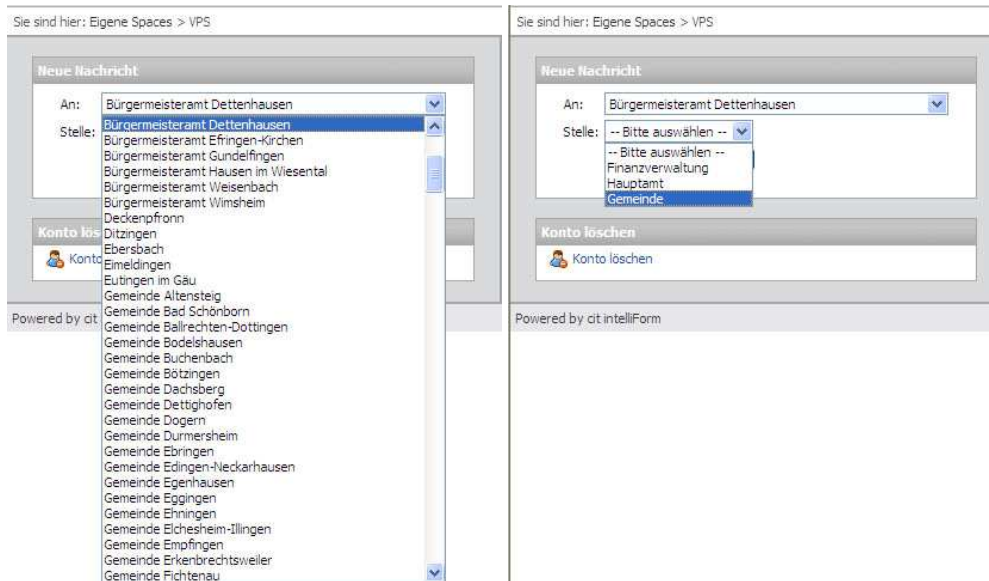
Sie sind hier: Eigene Spaces > VPS

Neue Nachricht

An: Bürgermeisteramt Dettenhausen

Stelle: Bürgermeisteramt Dettenhausen
Bürgermeisteramt Efringen-Kirchen
Bürgermeisteramt Gundelfingen
Bürgermeisteramt Hausen im Wiesental
Bürgermeisteramt Weisenbach
Bürgermeisteramt Wimsheim
Deckenpfronn
Ditzingen
Ebersbach
Eimeldingen
Eutingen im Gäu
Gemeinde Altensteig
Gemeinde Bad Schönborn
Gemeinde Ballrechten-Dottingen
Gemeinde Bodelshausen
Gemeinde Buchenbach
Gemeinde Bötzingen
Gemeinde Dachsberg
Gemeinde Dettighofen
Gemeinde Dogern
Gemeinde Durmersheim
Gemeinde Ebringen
Gemeinde Edingen-Neckarhausen
Gemeinde Egenhausen
Gemeinde Eggingen
Gemeinde Ehningen
Gemeinde Elchesheim-Illingen
Gemeinde Empfingen
Gemeinde Erkenbrechtsweiler
Gemeinde Fichtenau

Konto lös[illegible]

Konto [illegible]

Powered by cit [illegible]

Sie sind hier: Eigene Spaces > VPS

Neue Nachricht

An: Bürgermeisteramt Dettenhausen

Stelle: -- Bitte auswählen --
-- Bitte auswählen --
Finanzverwaltung
Hauptamt
Gemeinde

Konto löschen

Konto löschen

Powered by cit intelliForm